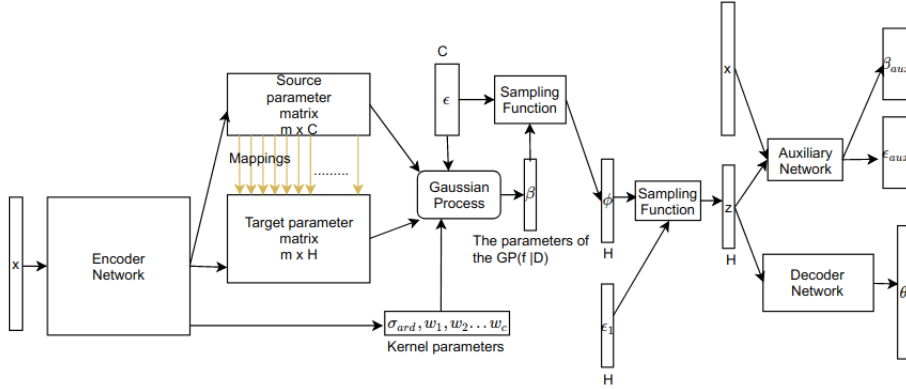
Source parameter matrix m x C

Mappings

.........

Target parameter matrix m x H

x

Encoder Network

C

$\epsilon$

Sampling Function

Gaussian Process

$\beta$

The parameters of the GP(f |D)

$\sigma_{ard}, w_1, w_2 \ldots w_c$

Kernel parameters

$\phi$

H

Sampling Function

$\epsilon_1$

H

x

z

H

Auxiliary Network

$\beta_{aux}$

$\epsilon_{aux}$

Decoder Network

$\theta$